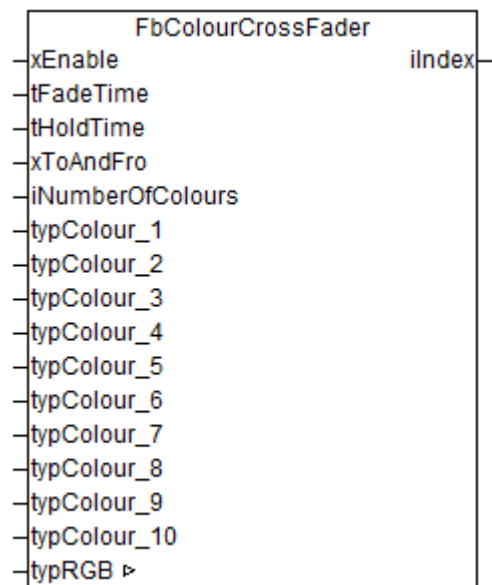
FbColourCrossFader
xEnable
iIndex
tFadeTime
tHoldTime
xToAndFro
iNumberOfColours
typColour_1
typColour_2
typColour_3
typColour_4
typColour_5
typColour_6
typColour_7
typColour_8
typColour_9
typColour_10
typRGB ▹